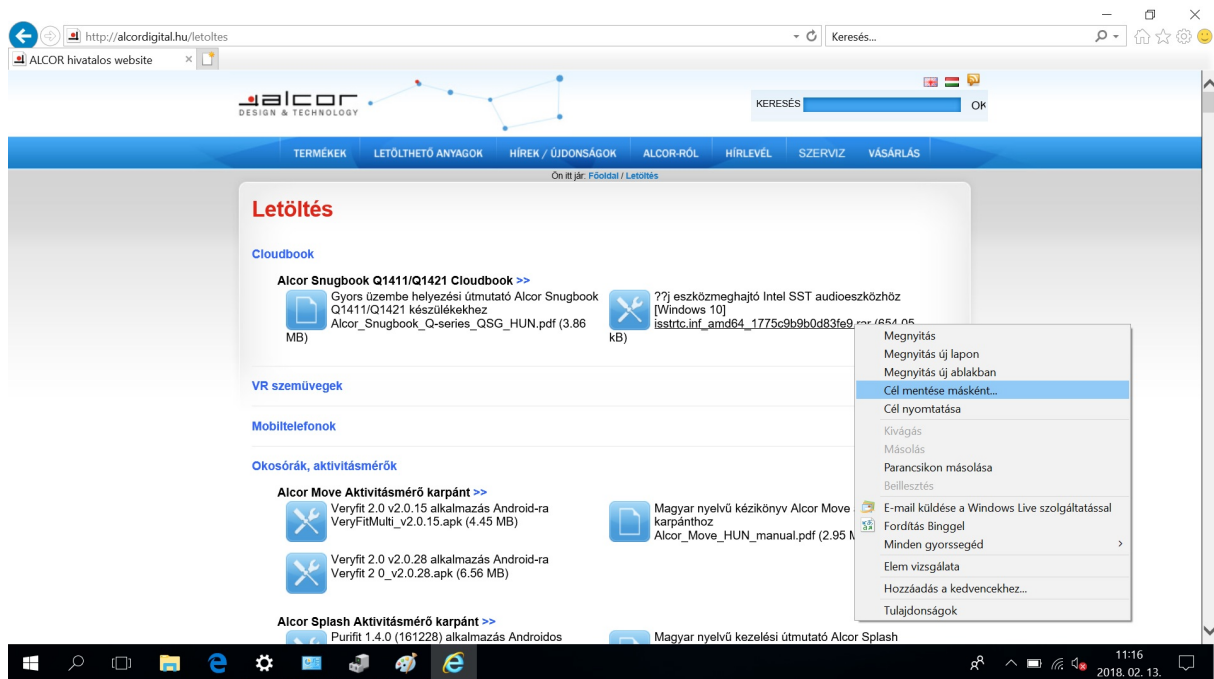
http://alcordigital.hu/letoltes

Keresés...

ALCOR hivatalos website

alcor
DESIGN & TECHNOLOGY

KERESÉS OK

TERMÉKEK LETÖLTHETŐ ANYAGOK HÍREK / ÚJDONSÁGOK ALCOR-RÓL HÍRLEVÉL SZERVIZ VÁSÁRLÁS

Ön itt jár: Főoldal / Letöltés

Letöltés

Cloudbook

Alcor Snugbook Q1411/Q1421 Cloudbook >>

Gyors üzembe helyezési útmutató Alcor Snugbook Q1411/Q1421 készülékekhez
Alcor_Snugbook_Q-series_QSG_HUN.pdf (3.86 MB)

??j eszközmeghajtó Intel SST audioeszközhöz [Windows 10]
isstrtc.inf_amd64_1775c9b9b0d83fe9.rar (654.05 kB)

VR szemüvegek

Mobiltelefonok

Okosórák, aktivitásmérők

Alcor Move Aktivitásmérő karpánt >>

Veryfit 2.0 v2.0.15 alkalmazás Android-ra
VeryFitMulti_v2.0.15.apk (4.45 MB)

Magyar nyelvű kézikönyv Alcor Move karpánthoz
Alcor_Move_HUN_manual.pdf (2.95 M

Veryfit 2.0 v2.0.28 alkalmazás Android-ra
Veryfit 2 0_v2.0.28.apk (6.56 MB)

Alcor Splash Aktivitásmérő karpánt >>

Purifit 1.4.0 (161228) alkalmazás Androidos

Magyar nyelvű kezelési útmutató Alcor Splash

Megnyitás
Megnyitás új lapon
Megnyitás új ablakban
Cél mentése másként...
Cél nyomtatása
Kivágás
Másolás
Parancsikon másolása
Beillesztés
E-mail küldése a Windows Live szolgáltatással
Fordítás Binggel
Minden gyorssegéd
Elem vizsgálata
Hozzáadás a kedvencekhez...
Tulajdonságok

11:16
2018. 02. 13.